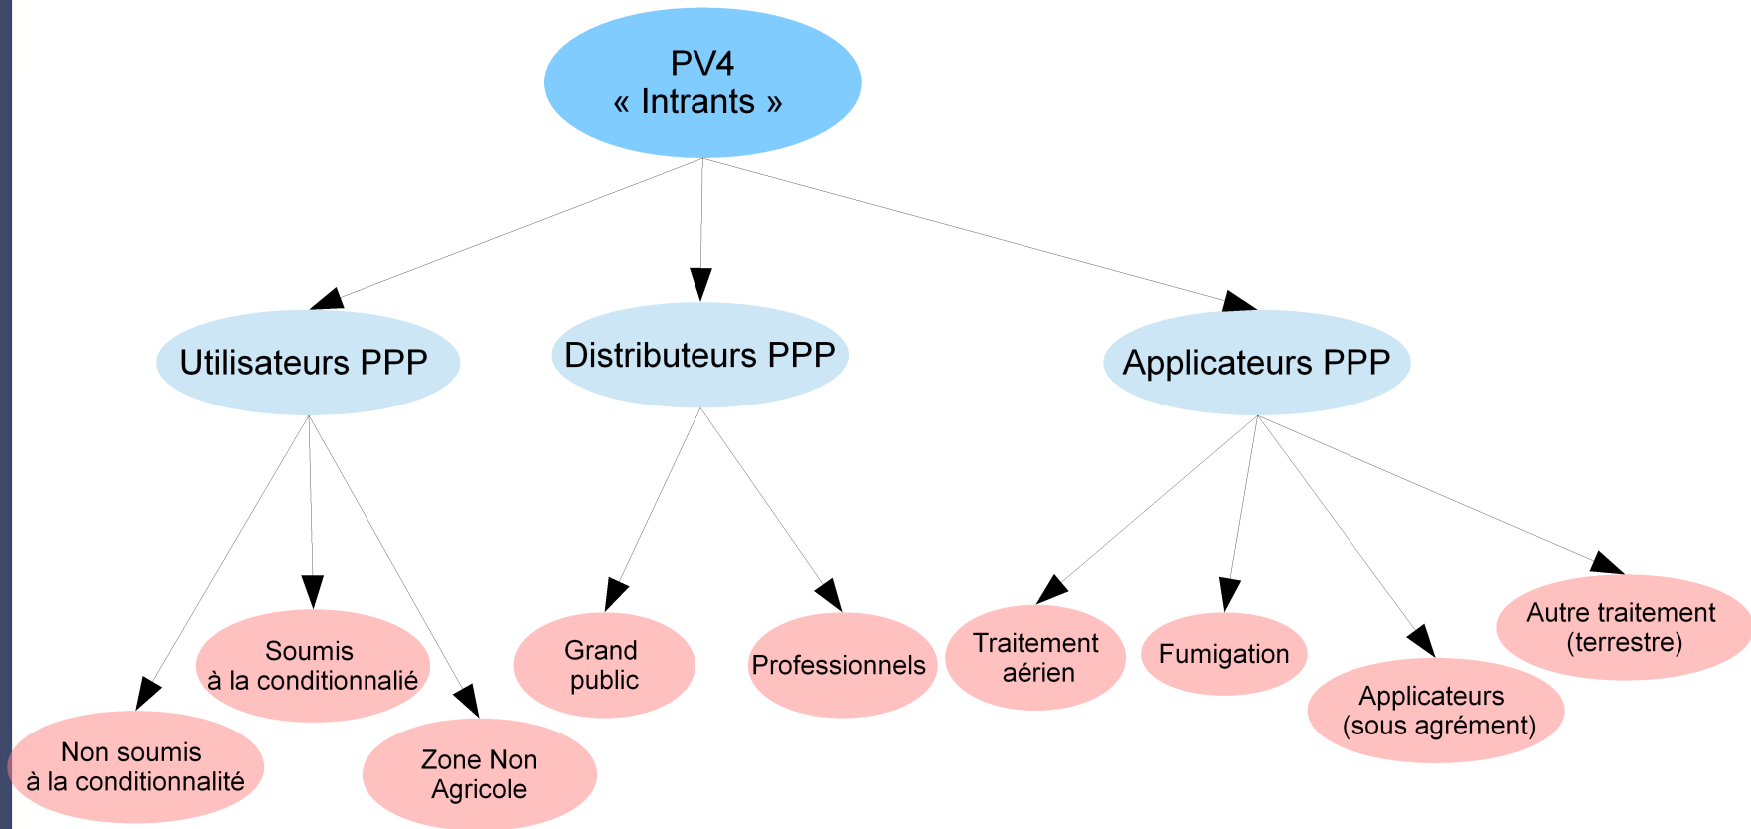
PV4
« Intrants »

Utilisateurs PPP

Distributeurs PPP

Applicateurs PPP

Soumis
à la conditionnalié

Non soumis
à la conditionnalité

Zone Non
Agricole

Grand
public

Professionnels

Traitement
aérien

Fumigation

Applicateurs
(sous agrément)

Autre traitement
(terrestre)